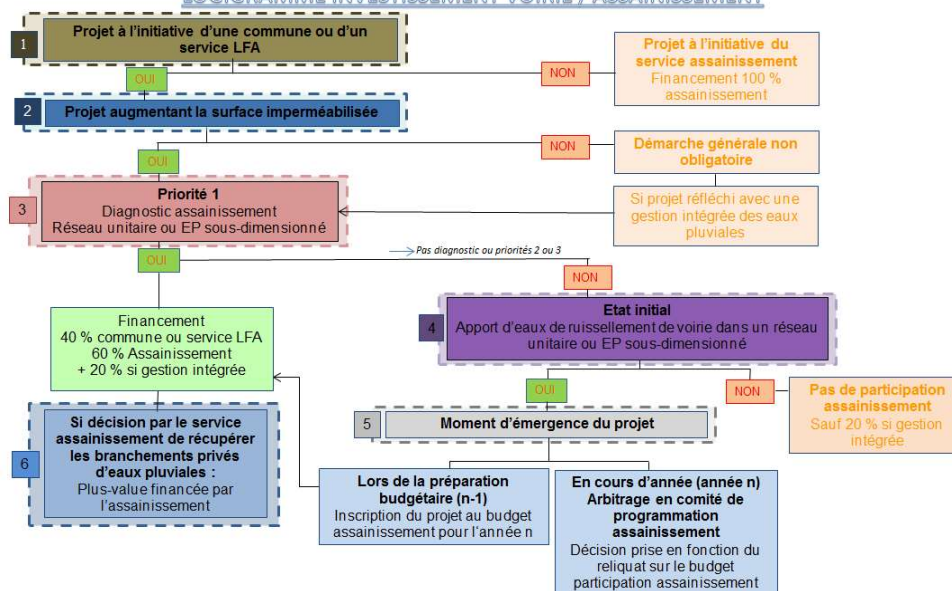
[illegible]

1 Projet à l'initiative d'une commune ou d'un service LFA

OUI

NON

Projet à l'initiative du service assainissement
Financement 100 % assainissement

2 Projet augmentant la surface imperméabilisée

OUI

NON

Démarche générale non obligatoire

Si projet réfléchi avec une gestion intégrée des eaux pluviales

3 Priorité 1
Diagnostic assainissement
Réseau unitaire ou EP sous-dimensionné

OUI

Pas diagnostic ou priorités 2 ou 3

NON

Financement
40 % commune ou service LFA
60 % Assainissement
+ 20 % si gestion intégrée

4 Etat initial
Apport d'eaux de ruissellement de voirie dans un réseau unitaire ou EP sous-dimensionné

OUI

NON

Pas de participation assainissement
Sauf 20 % si gestion intégrée

6 Si décision par le service assainissement de récupérer les branchements privés d'eaux pluviales :
Plus-value financée par l'assainissement

5 Moment d'émergence du projet

Lors de la préparation budgétaire (n-1)
Inscription du projet au budget assainissement pour l'année n

En cours d'année (année n)
Arbitrage en comité de programmation assainissement
Décision prise en fonction du reliquat sur le budget participation assainissement